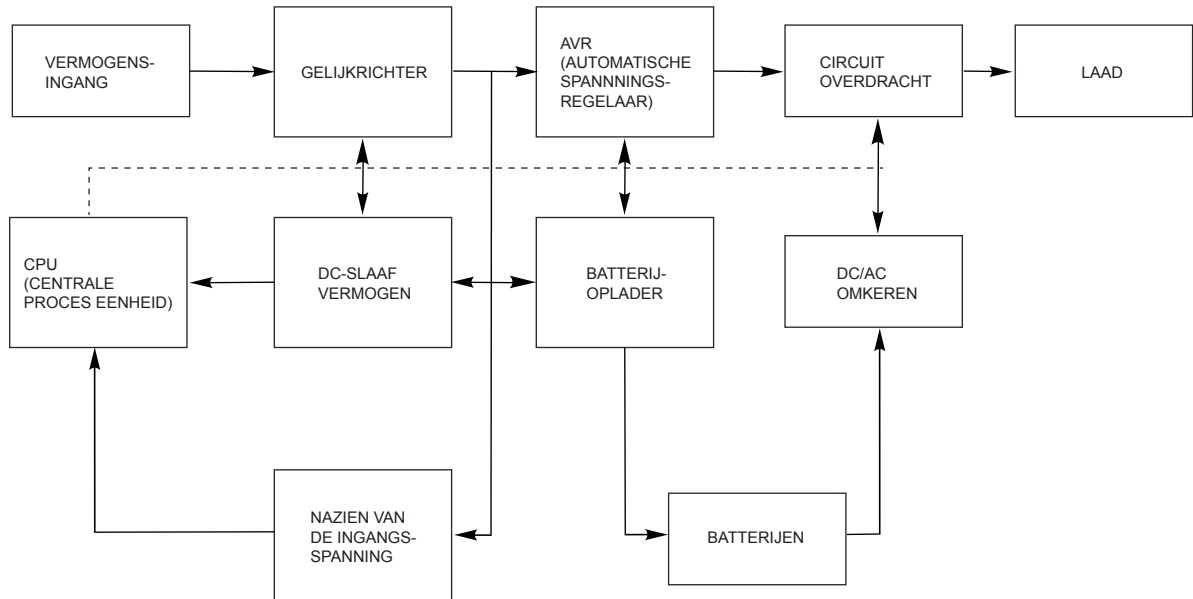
VERMOGENS-INGANG

GELIJKRICHTER

AVR (AUTOMATISCHE SPANNNINGS-REGELAAR)

CIRCUIT OVERDRACHT

LAAD

CPU (CENTRALE PROCES EENHEID)

DC-SLAAF VERMOGEN

BATTERIJ-OPLADER

DC/AC OMKEREN

NAZIEN VAN DE INGANGS-SPANNING

BATTERIJEN